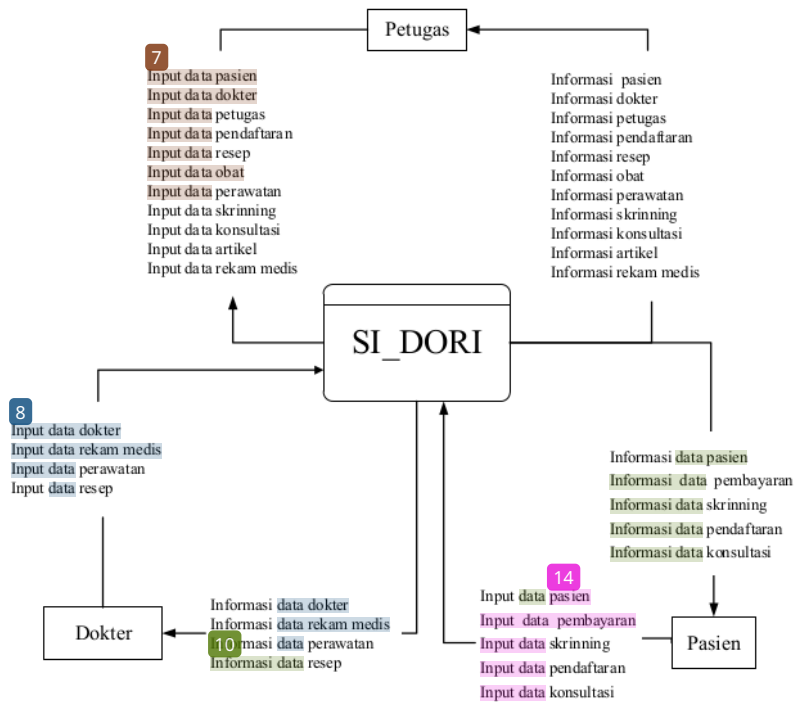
Petugas

7
Input data pasien
Input data dokter
Input data petugas
Input data pendaftaran
Input data resep
Input data obat
Input data perawatan
Input data skrinning
Input data konsultasi
Input data artikel
Input data rekam medis

Informasi pasien
Informasi dokter
Informasi petugas
Informasi pendaftaran
Informasi resep
Informasi obat
Informasi perawatan
Informasi skrinning
Informasi konsultasi
Informasi artikel
Informasi rekam medis

SI_DORI

8
Input data dokter
Input data rekam medis
Input data perawatan
Input data resep

Informasi data pasien
Informasi data pembayaran
Informasi data skrinning
Informasi data pendaftaran
Informasi data konsultasi

14
Input data pasien
Input data pembayaran
Input data skrinning
Input data pendaftaran
Input data konsultasi

Informasi data dokter
Informasi data rekam medis
10
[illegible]masi data perawatan
Informasi data resep

Dokter

Pasien